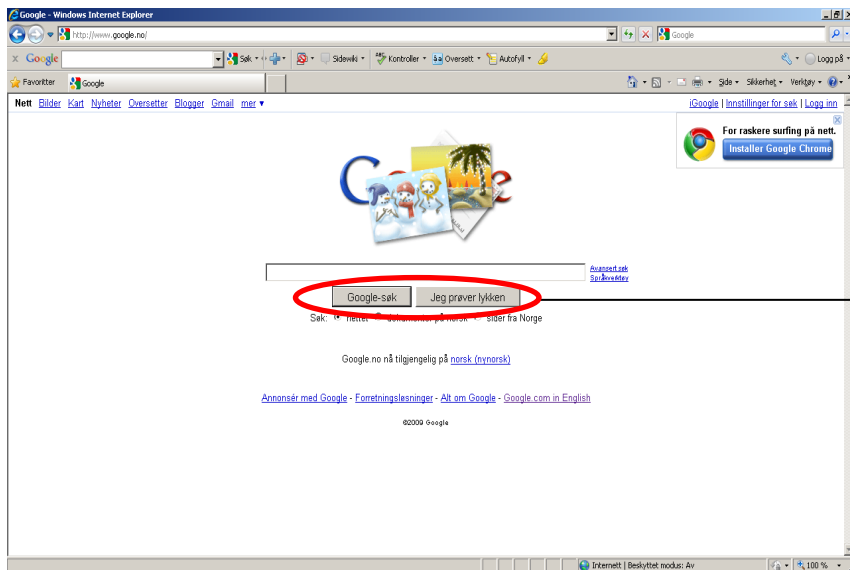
Google - Windows Internet Explorer

http://www.google.no/

Google

Google

Søk

Sidewiki

Kontroller

Oversett

Autofyll

Logg på

Favoritter

Google

Side

Sikkerhet

Verktøy

Nett Bilder Kart Nyheter Oversetter Blogger Gmail mer ▾

iGoogle | Innstillinger for søk | Logg inn

For raskere surfing på nett.

Installer Google Chrome

Avansert søk
Språkverktøy

Google-søk

Jeg prøver lykken

Søk: nettet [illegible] sider fra Norge

Google.no nå tilgjengelig på norsk (nynorsk)

Annonsér med Google - Forretningsløsninger - Alt om Google - Google.com in English

©2009 Google

Internett | Beskyttet modus: Av

100 %